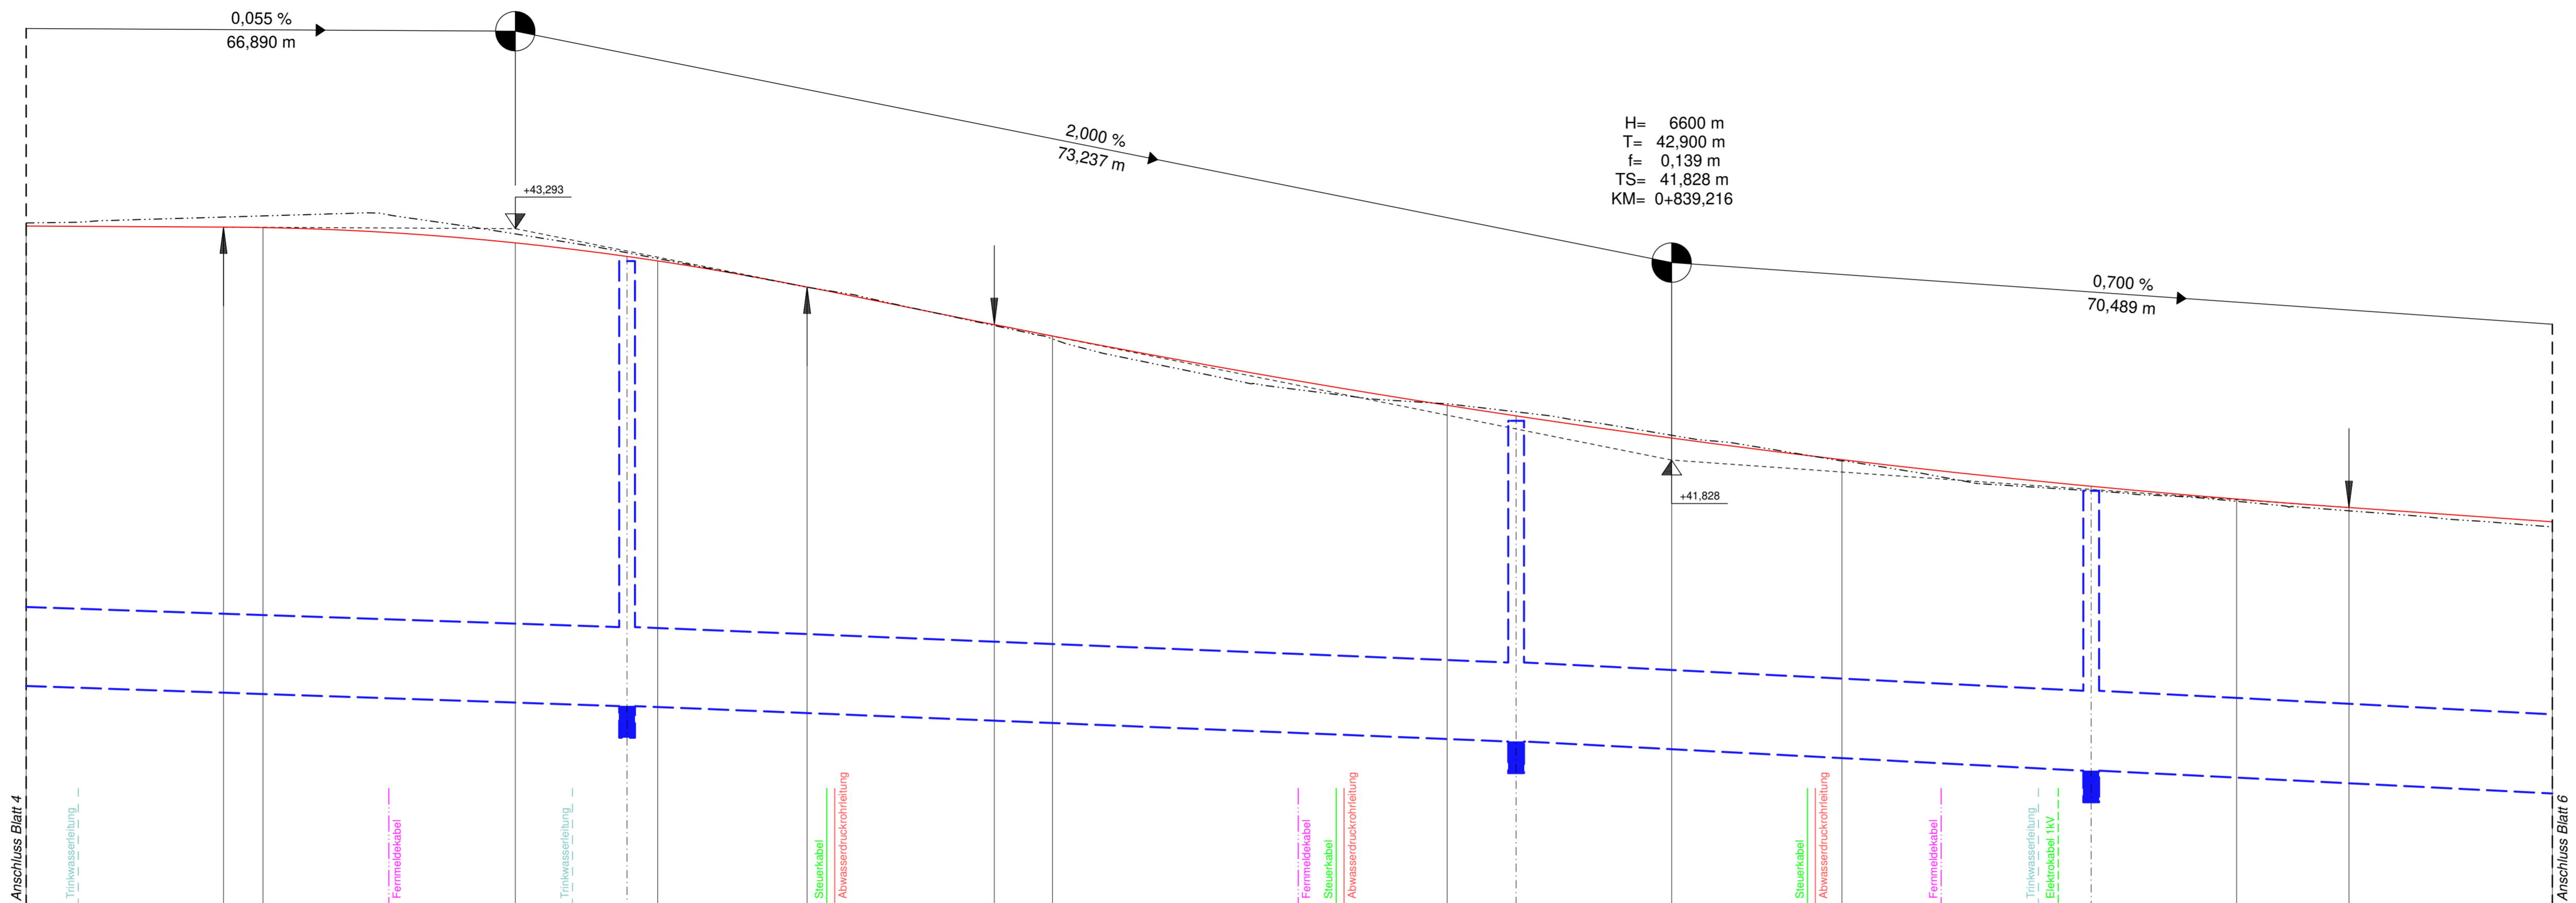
0,055 %
66,890 m

2,000 %
73,237 m

H= 6600 m
T= 42,900 m
f= 0,139 m
TS= 41,828 m
KM= 0+839,216

0,700 %
70,489 m

+43,293

+41,828

Anschluss Blatt 4

Trinkwasserleitung

Fernmeldekabel

Trinkwasserleitung

Steuerkabel

Abwasserdruckrohrleitung

Fernmeldekabel

Steuerkabel

Abwasserdruckrohrleitung

Steuerkabel

Abwasserdruckrohrleitung

Fernmeldekabel

Trinkwasserleitung

Elektrokabel 1kV

Anschluss Blatt 6